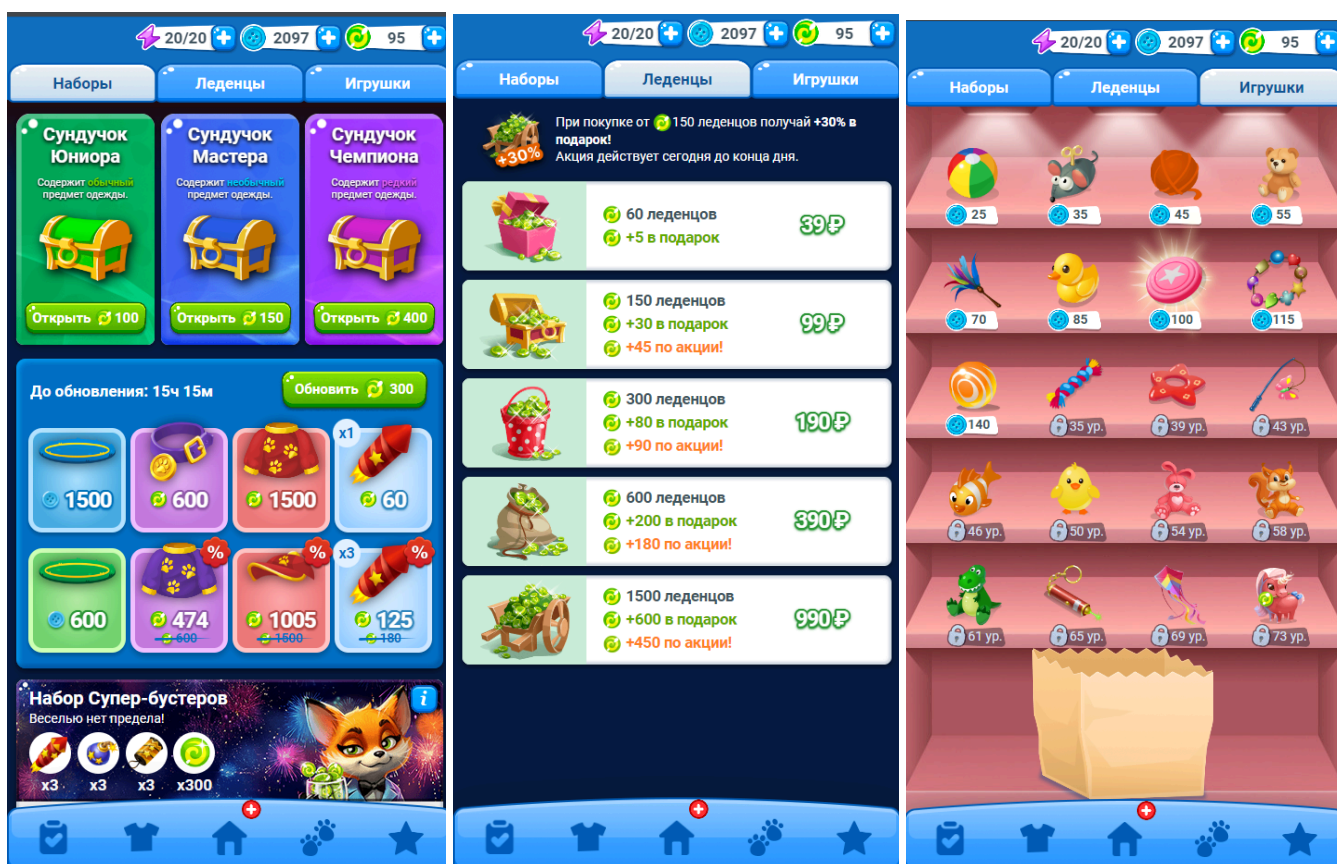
20/20 2097 95

Наборы | Леденцы | Игрушки

Сундучок Юниора
Содержит обычный предмет одежды.
Открыть 100

Сундучок Мастера
Содержит необычный предмет одежды.
Открыть 150

Сундучок Чемпиона
Содержит редкий предмет одежды.
Открыть 400

До обновления: 15ч 15м
Обновить 300

1500
600
1500
x1
60

600
%
474
600
%
1005
1500
x3
%
125
180

Набор Супер-бустеров
Веселью нет предела!
x3 x3 x3 x300

20/20 2097 95

Наборы | Леденцы | Игрушки

+30%
При покупке от 150 леденцов получай +30% в подарок!
Акция действует сегодня до конца дня.

60 леденцов
+5 в подарок
39₽

150 леденцов
+30 в подарок
+45 по акции!
99₽

300 леденцов
+80 в подарок
+90 по акции!
190₽

600 леденцов
+200 в подарок
+180 по акции!
390₽

1500 леденцов
+600 в подарок
+450 по акции!
990₽

20/20 2097 95

Наборы | Леденцы | Игрушки

25 35 45 55
70 85 100 115
140 35 ур. 39 ур. 43 ур.
46 ур. 50 ур. 54 ур. 58 ур.
61 ур. 65 ур. 69 ур. 73 ур.